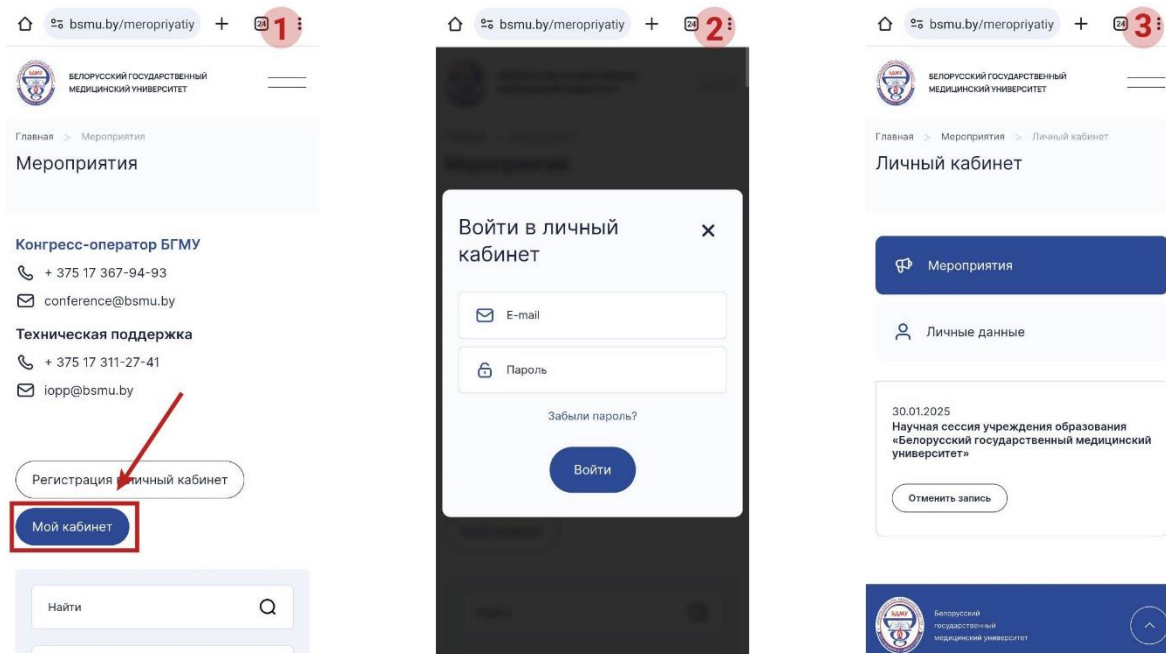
bsmu.by/meropriyatiy + 24 1

БЕЛОРУССКИЙ ГОСУДАРСТВЕННЫЙ МЕДИЦИНСКИЙ УНИВЕРСИТЕТ

Главная > Мероприятия

Мероприятия

Конгресс-оператор БГМУ

+ 375 17 367-94-93

conference@bsmu.by

Техническая поддержка

+ 375 17 311-27-41

iopp@bsmu.by

Регистрация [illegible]ичный кабинет

Мой кабинет

Найти

bsmu.by/meropriyatiy + 24 2

Войти в личный кабинет

E-mail

Пароль

Забыли пароль?

Войти

bsmu.by/meropriyatiy + 24 3

БЕЛОРУССКИЙ ГОСУДАРСТВЕННЫЙ МЕДИЦИНСКИЙ УНИВЕРСИТЕТ

Главная > Мероприятия > Личный кабинет

Личный кабинет

Мероприятия

Личные данные

30.01.2025
Научная сессия учреждения образования «Белорусский государственный медицинский университет»

Отменить запись

Белорусский государственный медицинский университет